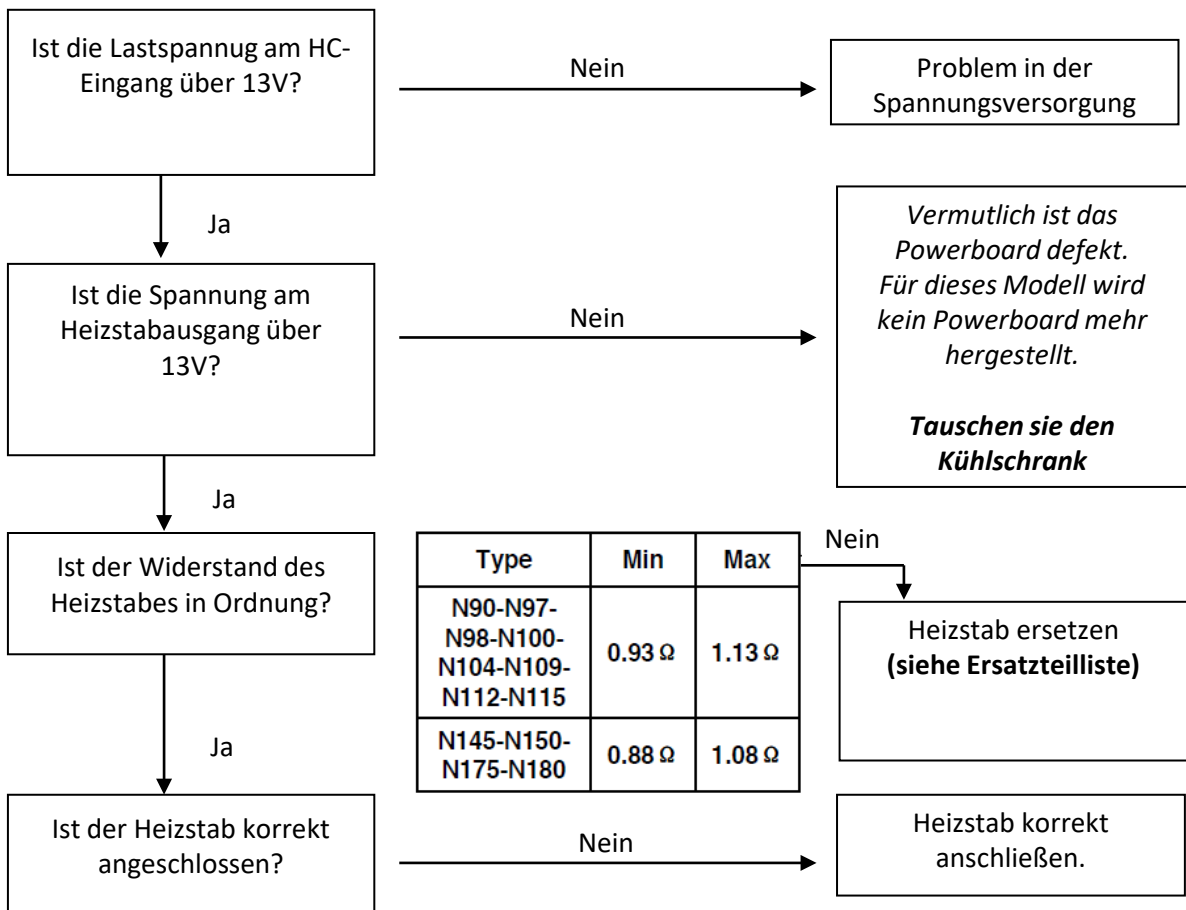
Ist die Lastspannug am HC-Eingang über 13V?

Nein

Problem in der Spannungsversorgung

Ja

Ist die Spannung am Heizstabausgang über 13V?

Nein

*Vermutlich ist das Powerboard defekt. Für dieses Modell wird kein Powerboard mehr hergestellt.*

***Tauschen sie den Kühlschrank***

Ja

Ist der Widerstand des Heizstabes in Ordnung?

| Type | Min | Max |
|---|---|---|
| N90-N97-N98-N100-N104-N109-N112-N115 | 0.93 Ω | 1.13 Ω |
| N145-N150-N175-N180 | 0.88 Ω | 1.08 Ω |

Nein

Heizstab ersetzen
**(siehe Ersatzteilliste)**

Ja

Ist der Heizstab korrekt angeschlossen?

Nein

Heizstab korrekt anschließen.